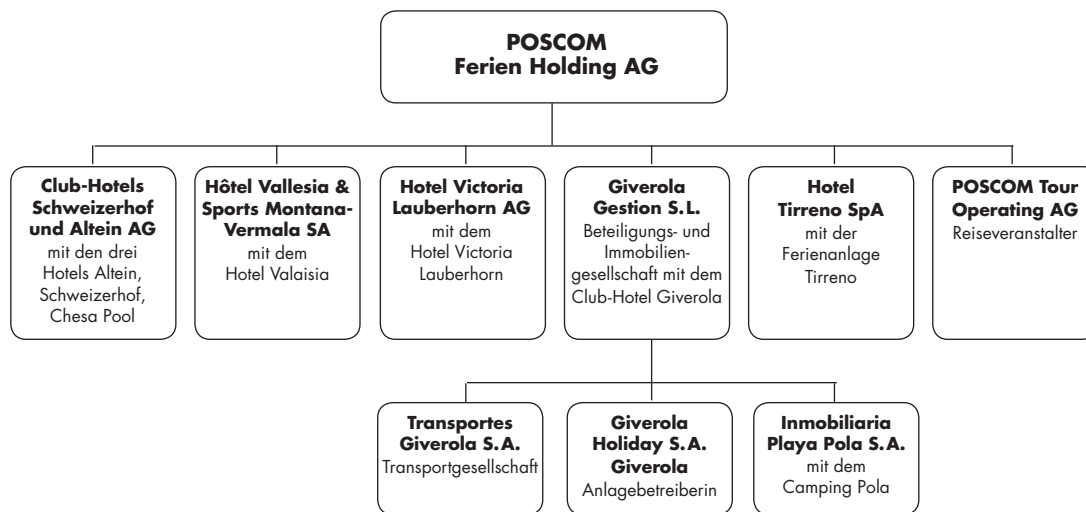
POSCOM
Ferien Holding AG

Club-Hotels Schweizerhof und Altein AG
mit den drei Hotels Altein, Schweizerhof, Chesa Pool

Hôtel Vallesia & Sports Montana-Vermala SA
mit dem Hotel Valaisia

Hotel Victoria Lauberhorn AG
mit dem Hotel Victoria Lauberhorn

Giverola Gestion S.L.
Beteiligungs- und Immobiliengesellschaft mit dem Club-Hotel Giverola

Hotel Tirreno SpA
mit der Ferienanlage Tirreno

POSCOM Tour Operating AG
Reiseveranstalter

Transportes Giverola S.A.
Transportgesellschaft

Giverola Holiday S.A. Giverola
Anlagebetreiberin

Inmobiliaria Playa Pola S.A.
mit dem Camping Pola